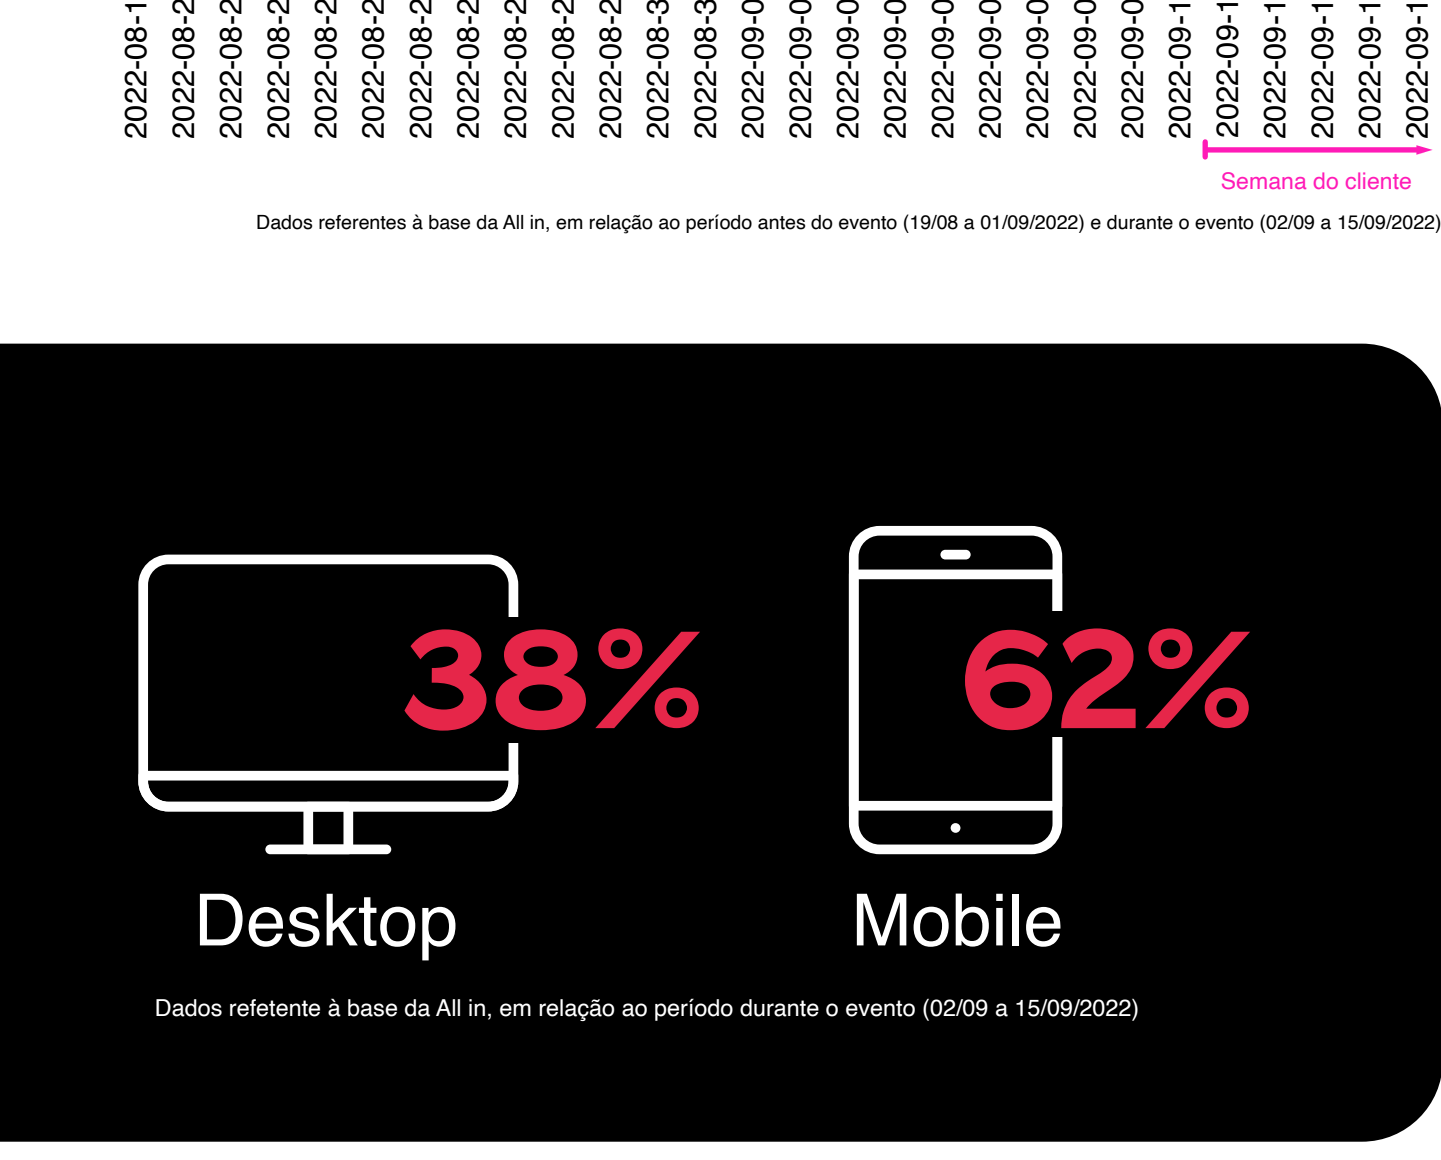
2022-08-1
2022-08-2
2022-08-2
2022-08-2
2022-08-2
2022-08-2
2022-08-2
2022-08-2
2022-08-2
2022-08-2
2022-08-2
2022-08-3
2022-08-3
2022-09-0
2022-09-0
2022-09-0
2022-09-0
2022-09-0
2022-09-0
2022-09-0
2022-09-0
2022-09-1
2022-09-1
2022-09-1
2022-09-1
2022-09-1
2022-09-1

Semana do cliente

Dados referentes à base da All in, em relação ao período antes do evento (19/08 a 01/09/2022) e durante o evento (02/09 a 15/09/2022)

38%

62%

Desktop

Mobile

Dados refetente à base da All in, em relação ao período durante o evento (02/09 a 15/09/2022)